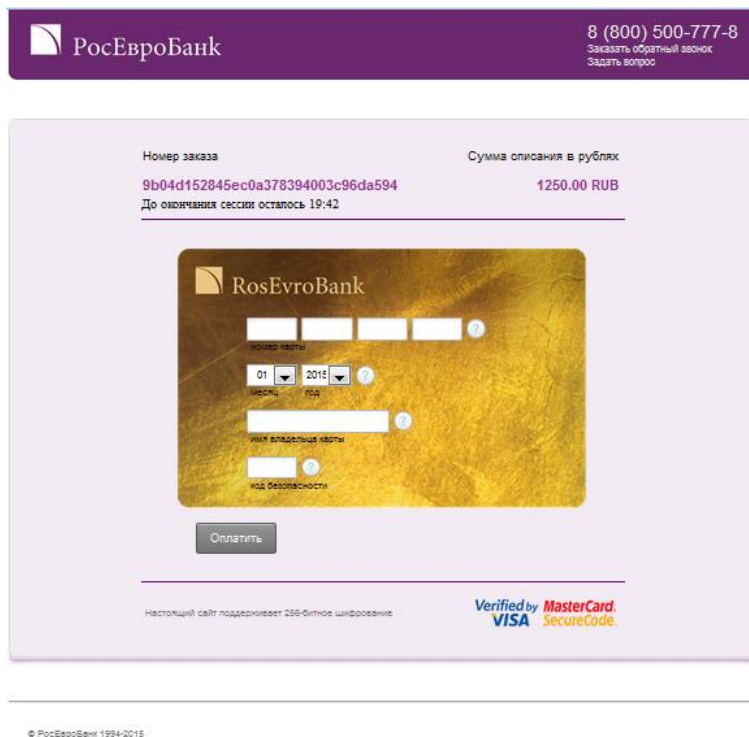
РосЕвроБанк

8 (800) 500-777-8
Заказать обратный звонок
Задать вопрос

Номер заказа
9b04d152845ec0a378394003c96da594
До окончания сессии осталось 19:42

Сумма списания в рублях
1250.00 RUB

RosEvroBank

номер карты

01 2015
месяц год

имя владельца карты

код безопасности

Оплатить

Настоящий сайт поддерживает 256-битное шифрование

Verified by VISA
MasterCard. SecureCode.

© РосЕвроБанк 1994-2015